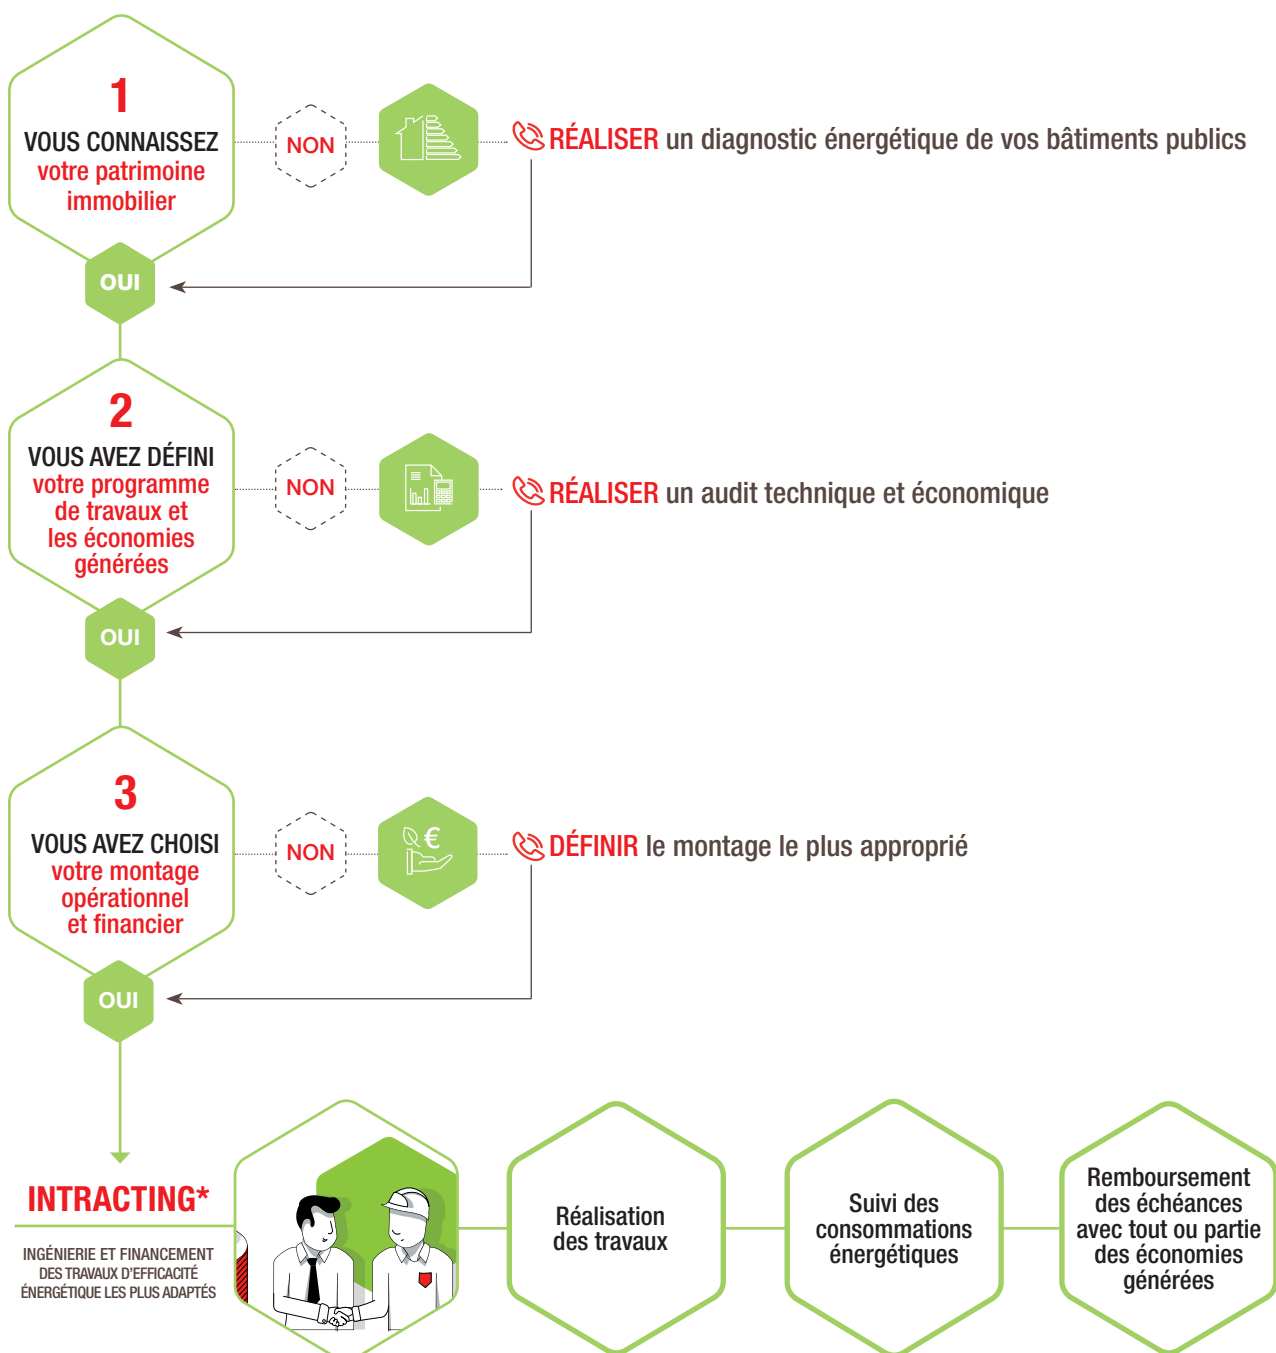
1
VOUS CONNAISSEZ votre patrimoine immobilier

NON

RÉALISER un diagnostic énergétique de vos bâtiments publics

OUI

2
VOUS AVEZ DÉFINI votre programme de travaux et les économies générées

NON

RÉALISER un audit technique et économique

OUI

3
VOUS AVEZ CHOISI votre montage opérationnel et financier

NON

DÉFINIR le montage le plus approprié

OUI

INTRACTING*

INGÉNIERIE ET FINANCEMENT DES TRAVAUX D'EFFICACITÉ ÉNERGÉTIQUE LES PLUS ADAPTÉS

Réalisation des travaux

Suivi des consommations énergétiques

Remboursement des échéances avec tout ou partie des économies générées